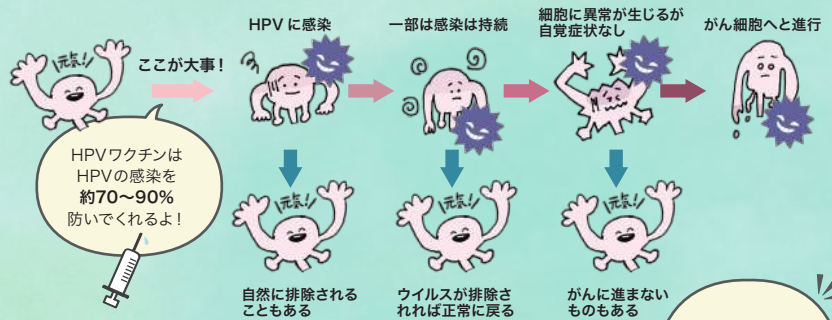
元気!

ここが大事!

HPVに感染

一部は感染は持続

細胞に異常が生じるが自覚症状なし

がん細胞へと進行

HPVワクチンはHPVの感染を**約70〜90%**防いでくれるよ!

元気!

元気!

元気!

自然に排除されることもある

ウイルスが排除されれば正常に戻る

がんに進まないものもある